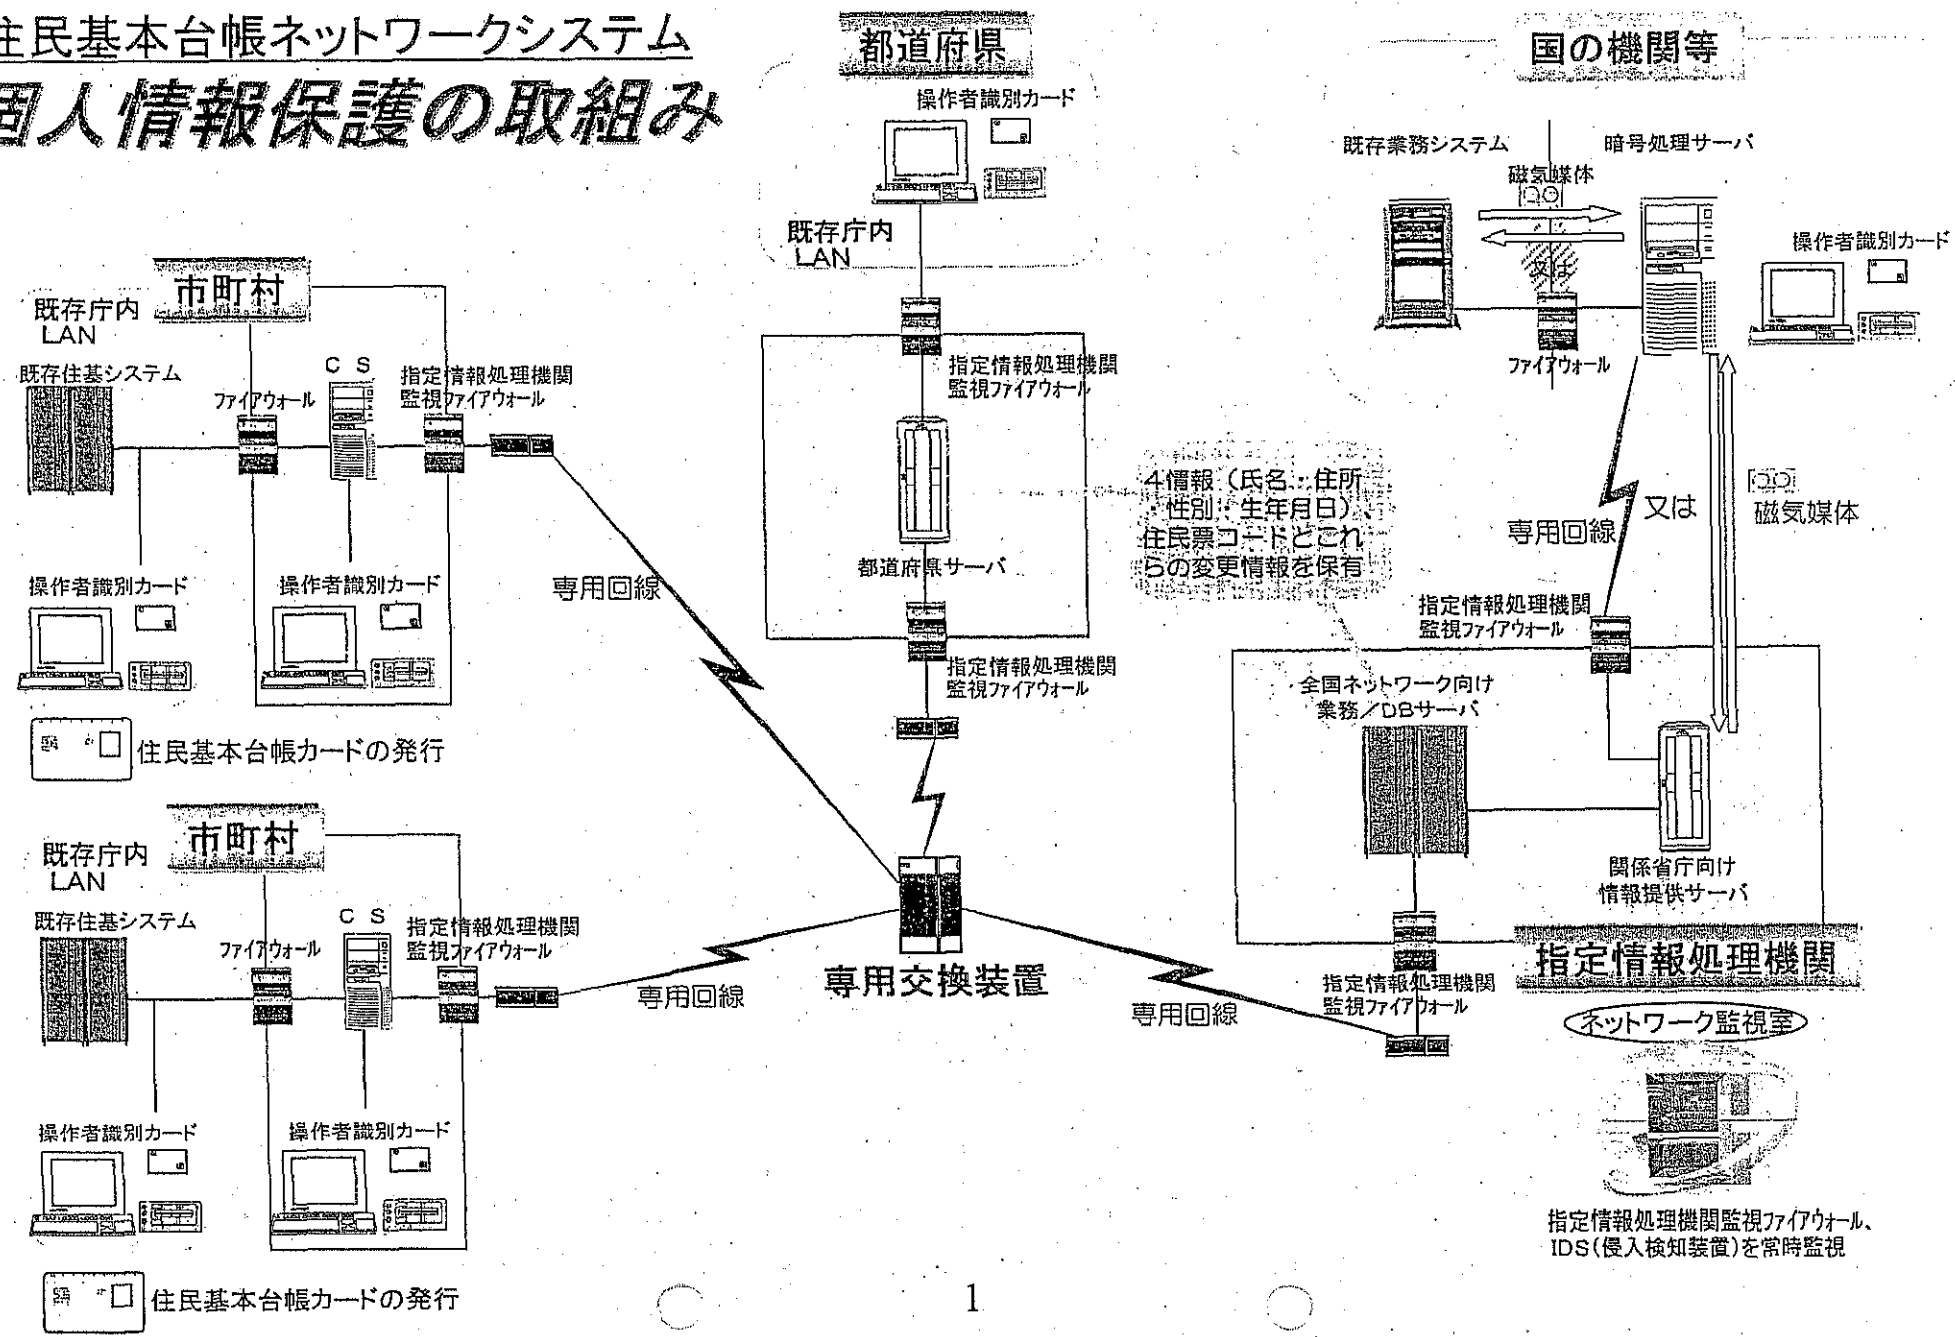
住民基本台帳ネットワークシステム
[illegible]人情報保護の取組み

都道府県
操作者識別カード
既存庁内 LAN
指定情報処理機関 監視ファイアウォール
都道府県サーバ
指定情報処理機関 監視ファイアウォール

国の機関等
既存業務システム
暗号処理サーバ
磁気媒体
又は
ファイアウォール
操作者識別カード

市町村
既存庁内 LAN
既存住基システム
ファイアウォール
C S
指定情報処理機関 監視ファイアウォール
操作者識別カード
操作者識別カード
住民基本台帳カードの発行

専用回線

4情報（氏名・住所・性別・生年月日）、住民票コードとこれらの変更情報を保有

専用回線
又は
磁気媒体
指定情報処理機関 監視ファイアウォール
全国ネットワーク向け 業務／DBサーバ
関係省庁向け 情報提供サーバ

市町村
既存庁内 LAN
既存住基システム
ファイアウォール
C S
指定情報処理機関 監視ファイアウォール
専用回線
専用交換装置
専用回線
指定情報処理機関 監視ファイアウォール
指定情報処理機関
ネットワーク監視室
操作者識別カード
操作者識別カード
指定情報処理機関監視ファイアウォール、IDS(侵入検知装置)を常時監視
住民基本台帳カードの発行

1